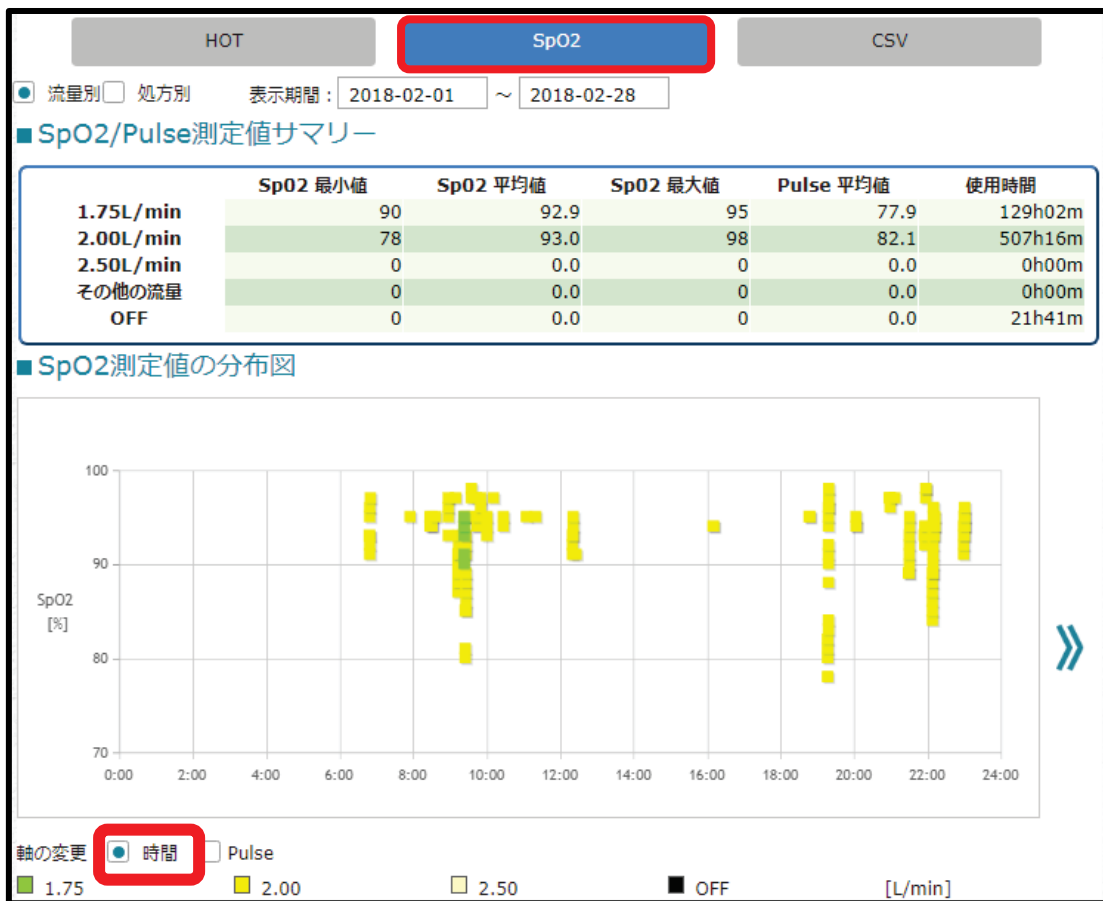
HOT SpO2 CSV

流量別 処方別 表示期間： 2018-02-01 ～ 2018-02-28

■SpO2/Pulse測定値サマリー

| | Sp02 最小値 | Sp02 平均値 | Sp02 最大値 | Pulse 平均値 | 使用時間 |
|---|---|---|---|---|---|
| 1.75L/min | 90 | 92.9 | 95 | 77.9 | 129h02m |
| 2.00L/min | 78 | 93.0 | 98 | 82.1 | 507h16m |
| 2.50L/min | 0 | 0.0 | 0 | 0.0 | 0h00m |
| その他の流量 | 0 | 0.0 | 0 | 0.0 | 0h00m |
| OFF | 0 | 0.0 | 0 | 0.0 | 21h41m |

■SpO2測定値の分布図

100
90
80
70
SpO2 [%]
0:00 2:00 4:00 6:00 8:00 10:00 12:00 14:00 16:00 18:00 20:00 22:00 24:00

»

軸の変更 時間 Pulse

1.75 2.00 2.50 OFF [L/min]